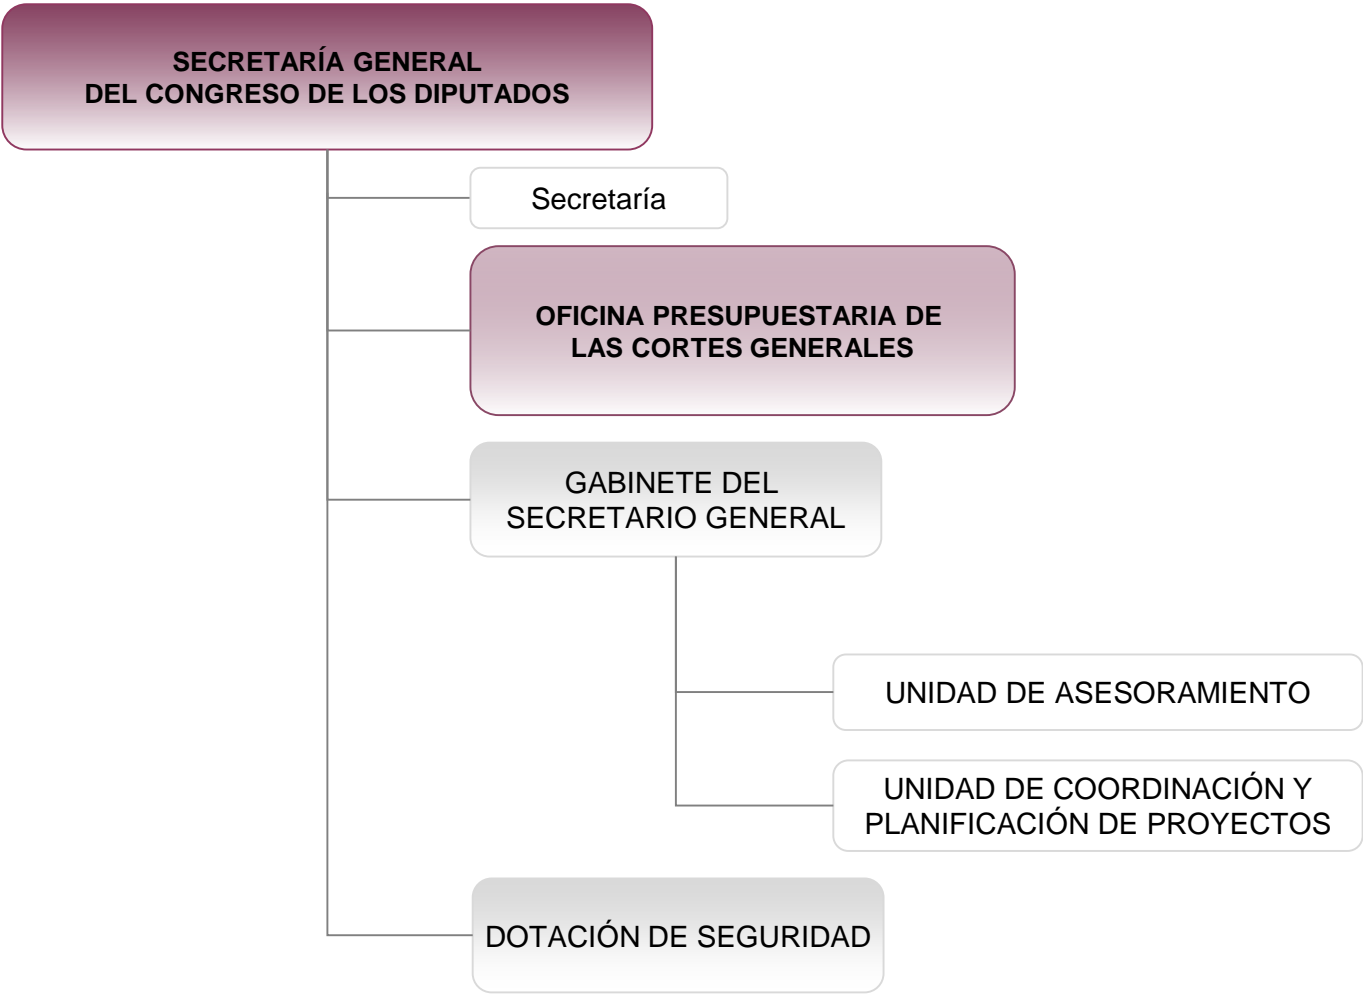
SECRETARÍA GENERAL
DEL CONGRESO DE LOS DIPUTADOS

Secretaría

OFICINA PRESUPUESTARIA DE
LAS CORTES GENERALES

GABINETE DEL
SECRETARIO GENERAL

UNIDAD DE ASESORAMIENTO

UNIDAD DE COORDINACIÓN Y
PLANIFICACIÓN DE PROYECTOS

DOTACIÓN DE SEGURIDAD